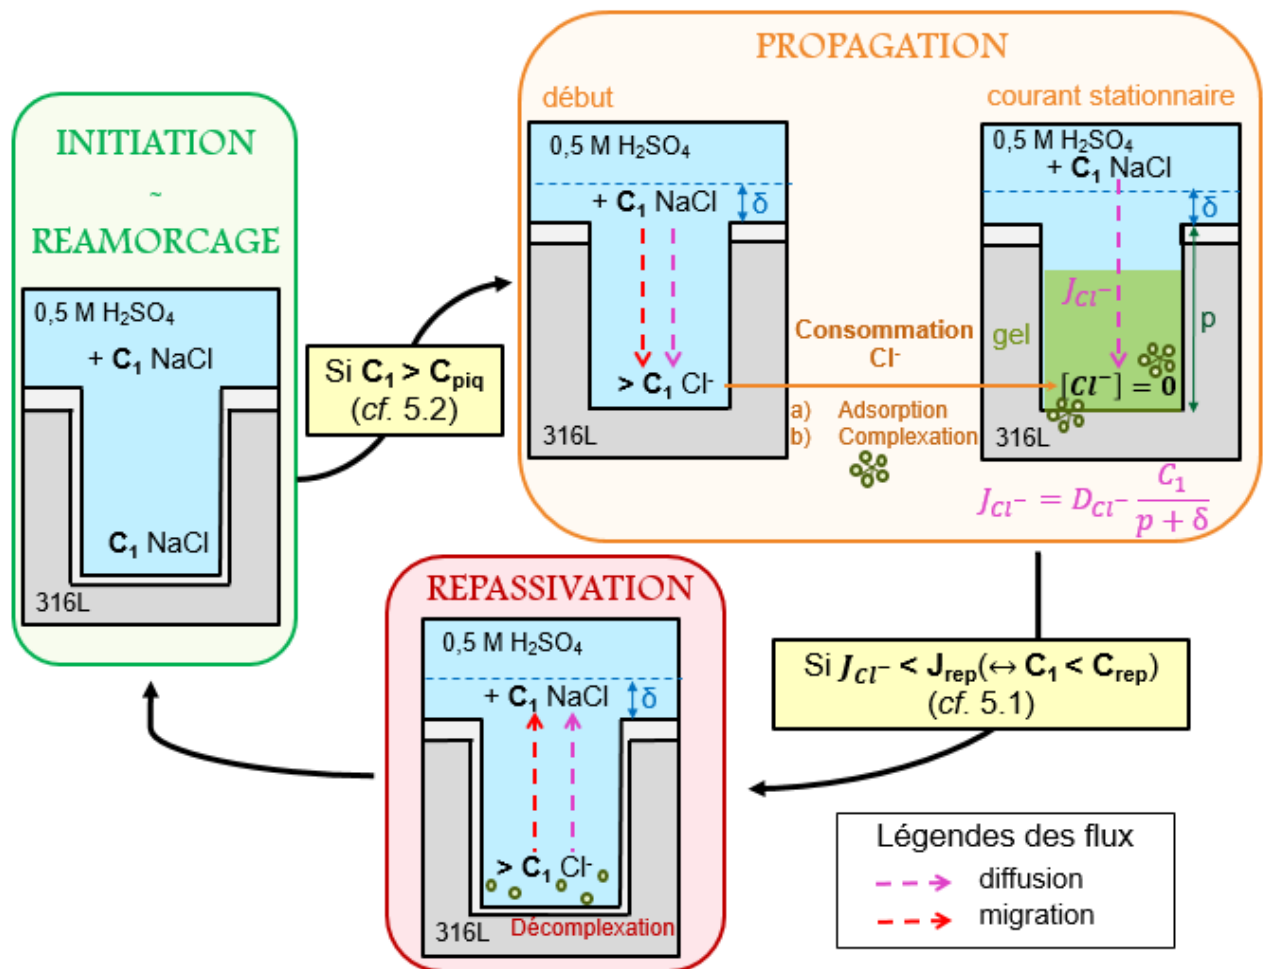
INITIATION
~
REAMORCAGE

0,5 M $H_2SO_4$
+ $C_1$ NaCl

$C_1$ NaCl
316L

Si $C_1 > C_{piq}$
(cf. 5.2)

PROPAGATION

début

0,5 M $H_2SO_4$
+ $C_1$ NaCl
δ
> $C_1$ Cl-
316L

Consommation Cl-
a) Adsorption
b) Complexation

courant stationnaire

0,5 M $H_2SO_4$
+ $C_1$ NaCl
δ
gel
$J_{Cl^-}$
p
$[Cl^-] = 0$
316L

$J_{Cl^-} = D_{Cl^-} \frac{C_1}{p+\delta}$

Si $J_{Cl^-} < J_{rep} (\leftrightarrow C_1 < C_{rep})$
(cf. 5.1)

REPASSIVATION

0,5 M $H_2SO_4$
+ $C_1$ NaCl
δ
> $C_1$ Cl-
316L
Décomplexation

Légendes des flux
diffusion
migration